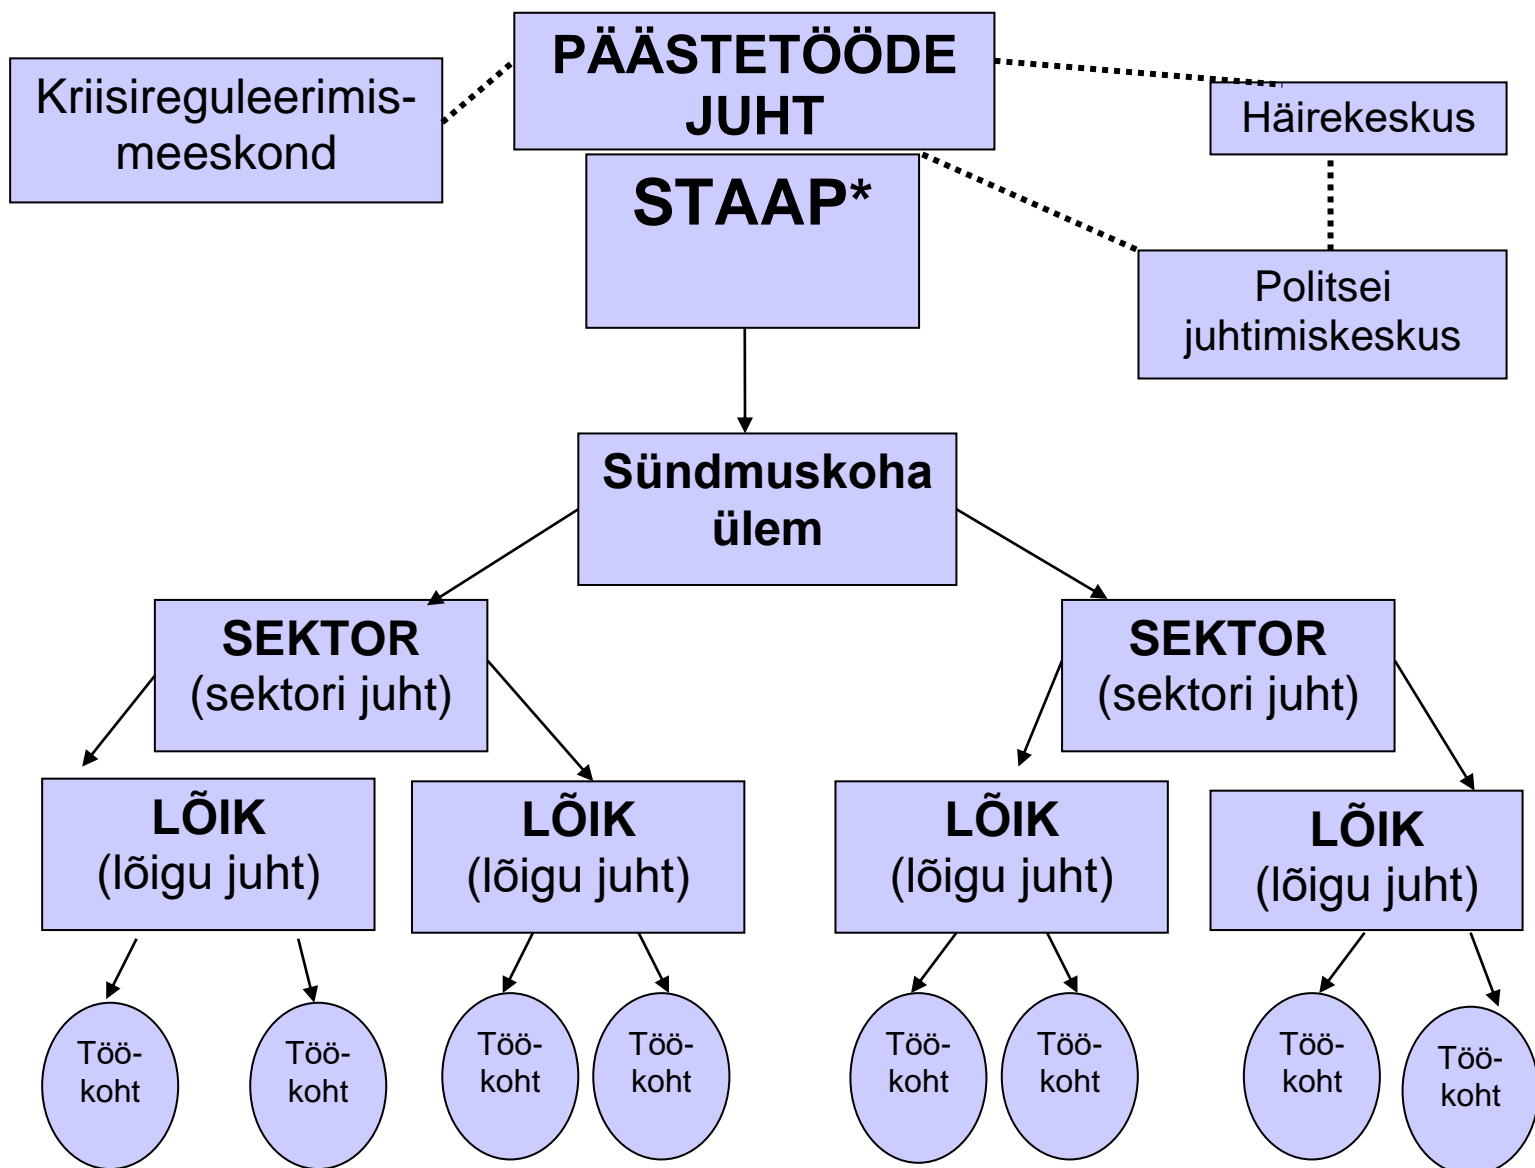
PÄÄSTETÖÖDE JUHT

Kriisireguleerimismeeskond

Häirekeskus

STAAP*

Politsei juhtimiskeskus

Sündmuskoha ülem

SEKTOR
(sektori juht)

SEKTOR
(sektori juht)

LÕIK
(lõigu juht)

LÕIK
(lõigu juht)

LÕIK
(lõigu juht)

LÕIK
(lõigu juht)

Töökoht

Töökoht

Töökoht

Töökoht

Töökoht

Töökoht

Töökoht

Töökoht